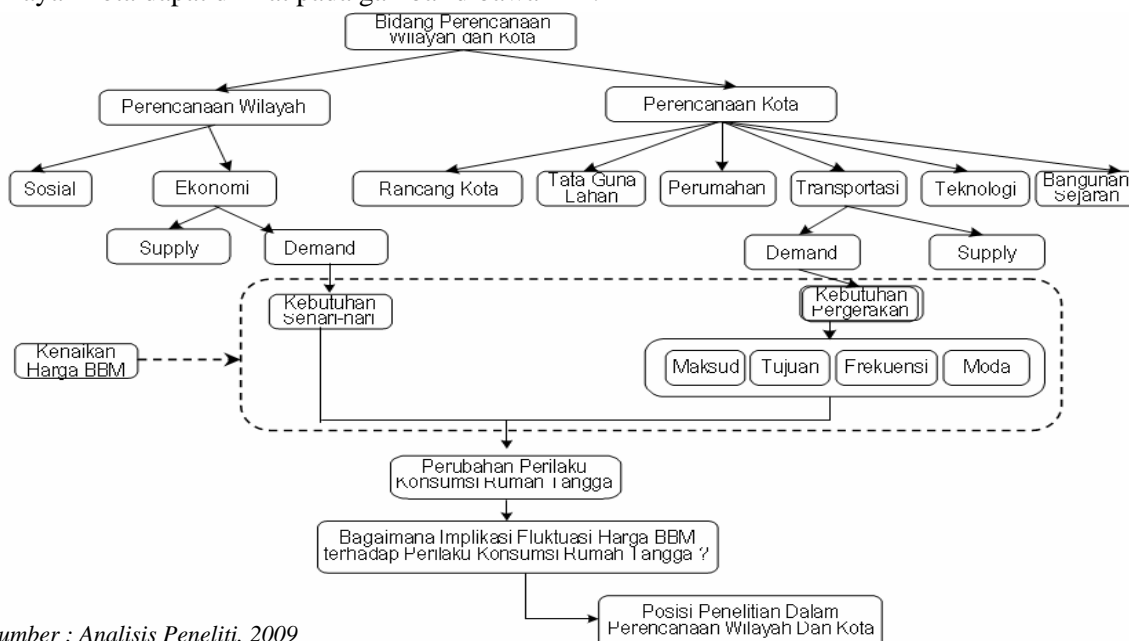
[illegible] dapat dilihat pada gambar di bawah ini.

Bidang Perencanaan Wilayah dan Kota

Perencanaan Wilayah

Perencanaan Kota

Sosial

Ekonomi

Rancang Kota

Tata Guna Lahan

Perumahan

Transportasi

Teknologi

Bangunan Sejarah

Supply

Demand

Demand

Supply

Kebutuhan Sehari-hari

Kebutuhan Pergerakan

Kenaikan Harga BBM

Maksud

Tujuan

Frekuensi

Moda

Perubahan Perilaku Konsumsi Rumah Tangga

Bagaimana Implikasi Fluktuasi Harga BBM terhadap Perilaku Konsumsi Rumah Tangga ?

Posisi Penelitian Dalam Perencanaan Wilayah Dan Kota

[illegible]umber : Analisis Peneliti, 2009